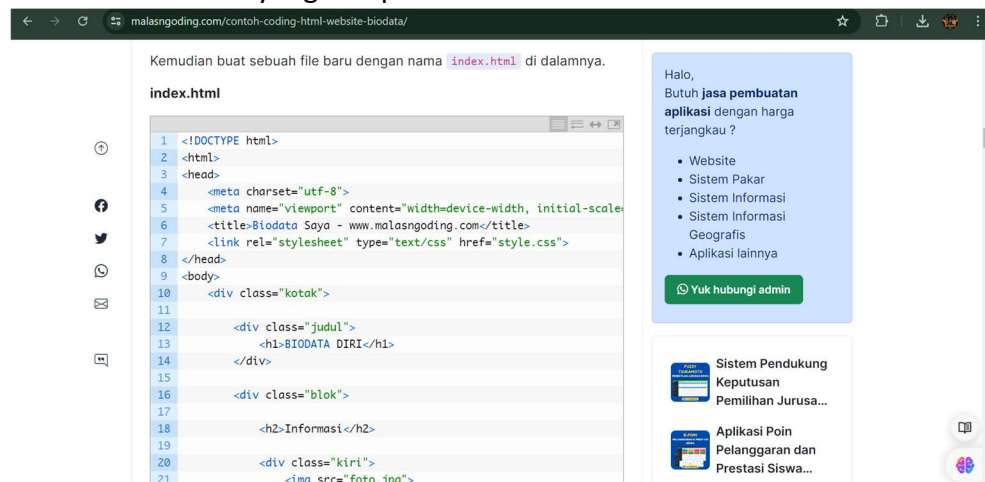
malasngoding.com/contoh-coding-html-website-biodata/

Kemudian buat sebuah file baru dengan nama index.html di dalamnya.

index.html

```
1 <!DOCTYPE html>
2 <html>
3 <head>
4     <meta charset="utf-8">
5     <meta name="viewport" content="width=device-width, initial-scale
6     <title>Biodata Saya - www.malasngoding.com</title>
7     <link rel="stylesheet" type="text/css" href="style.css">
8 </head>
9 <body>
10     <div class="kotak">
11 
12         <div class="judul">
13             <h1>BIODATA DIRI</h1>
14         </div>
15 
16         <div class="blok">
17 
18             <h2>Informasi</h2>
19 
20             <div class="kiri">
21                 <img src="foto.jpg">
```

Halo,
Butuh **jasa pembuatan aplikasi** dengan harga terjangkau ?

- Website
- Sistem Pakar
- Sistem Informasi
- Sistem Informasi Geografis
- Aplikasi lainnya

Yuk hubungi admin

Sistem Pendukung Keputusan Pemilihan Jurusa...

Aplikasi Poin Pelanggaran dan Prestasi Siswa...